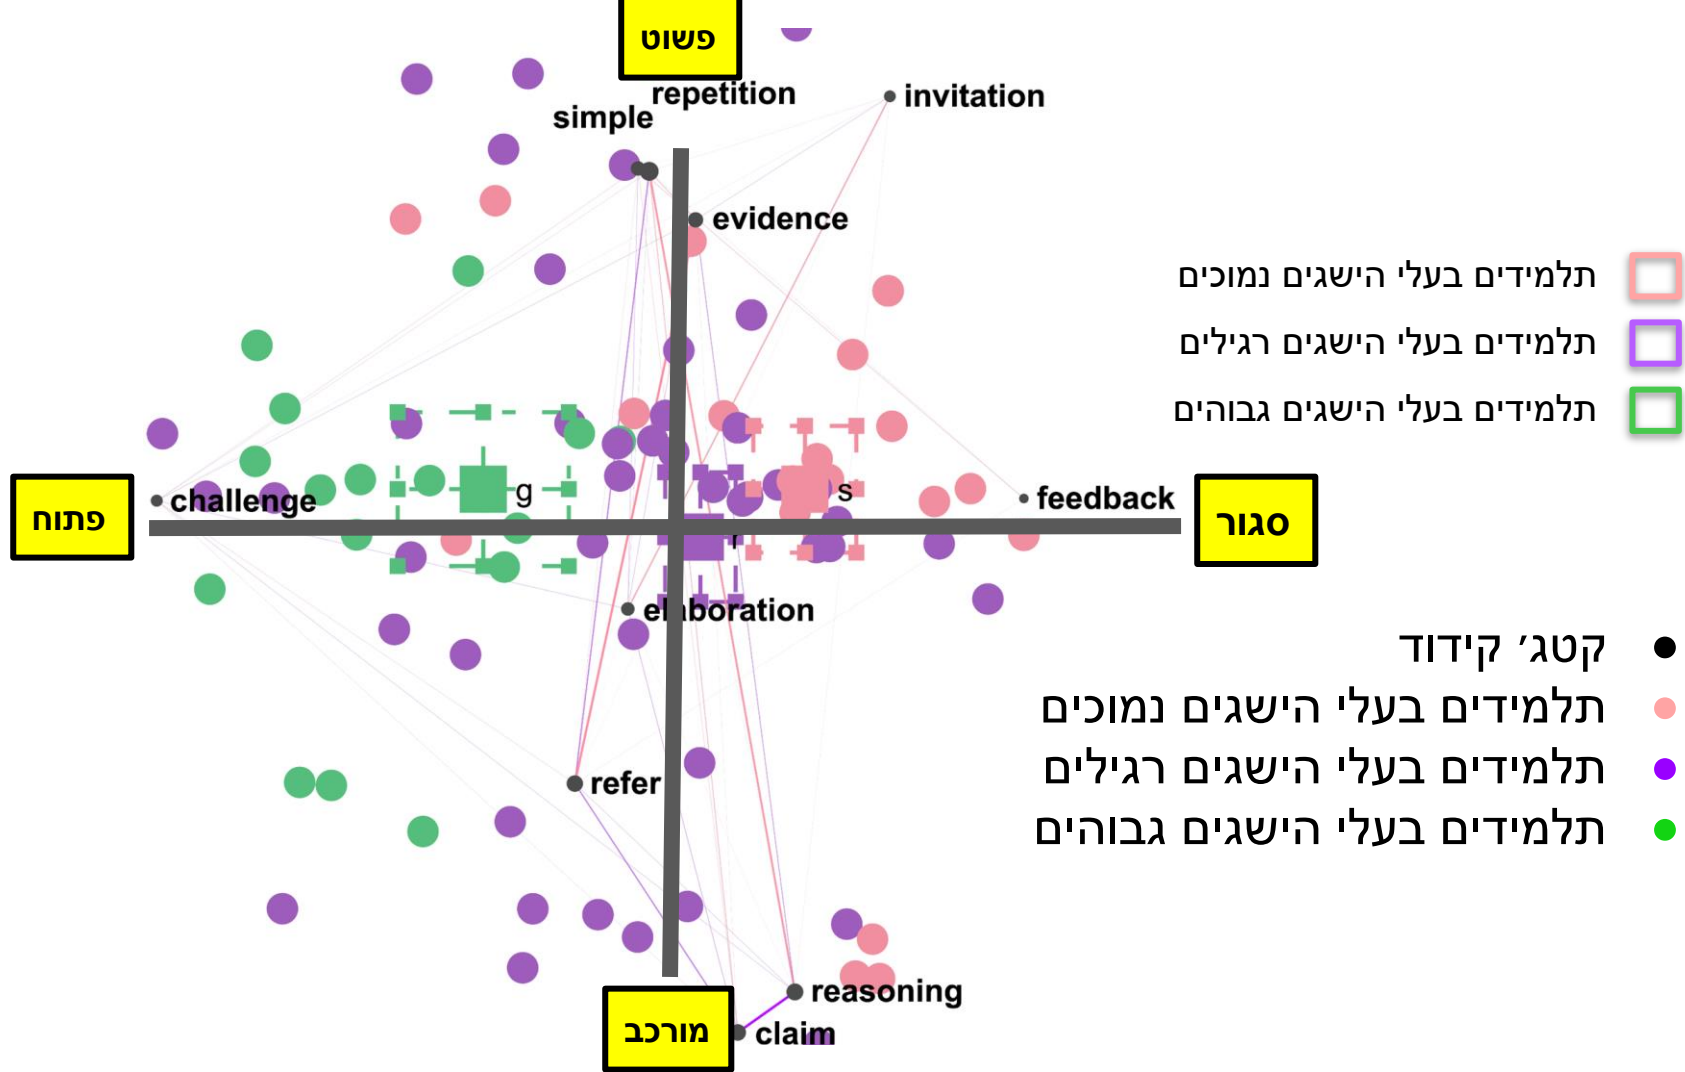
פשוט

repetition
simple
invitation
evidence

תלמידים בעלי הישגים נמוכים
תלמידים בעלי הישגים רגילים
תלמידים בעלי הישגים גבוהים

פתוח
challenge
g
s
r
feedback
סגור

elaboration

קטג׳ קידוד
תלמידים בעלי הישגים נמוכים
תלמידים בעלי הישגים רגילים
תלמידים בעלי הישגים גבוהים

refer
reasoning
claim
מורכב